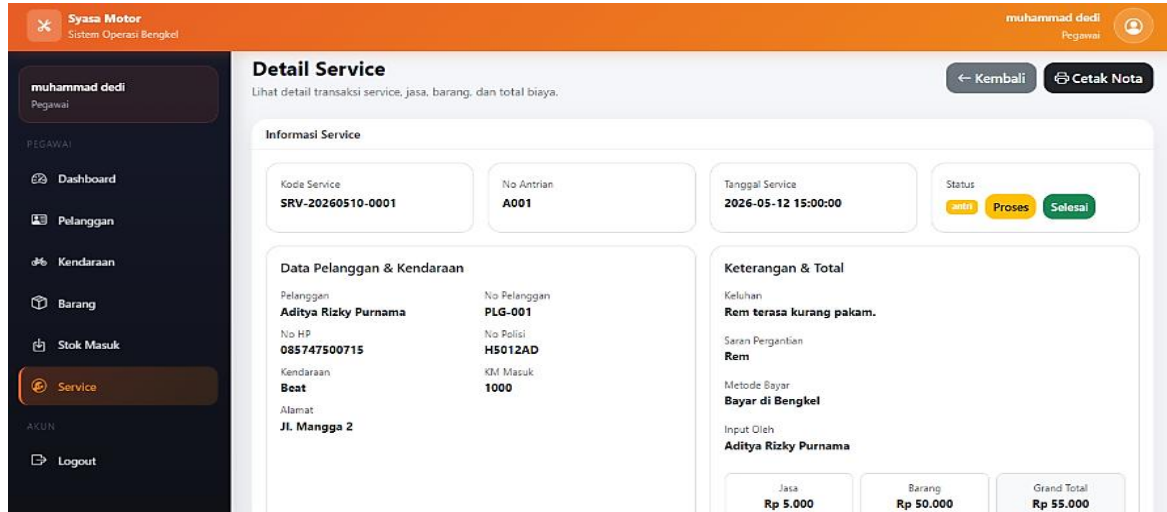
Syasa Motor
Sistem Operasi Bengkel

muhammad dedi
Pegawai

muhammad dedi
Pegawai

PEGAWAI

Dashboard

Pelanggan

Kendaraan

Barang

Stok Masuk

Service

AKUN

Logout

Detail Service
Lihat detail transaksi service, jasa, barang, dan total biaya.

← Kembali

Cetak Nota

Informasi Service

Kode Service
SRV-20260510-0001

No Antrian
A001

Tanggal Service
2026-05-12 15:00:00

Status
antri Proses Selesai

Data Pelanggan & Kendaraan

Pelanggan
Aditya Rizky Purnama

No Pelanggan
PLG-001

No HP
085747500715

No Polisi
H5012AD

Kendaraan
Beat

KM Masuk
1000

Alamat
Jl. Mangga 2

Keterangan & Total

Keluhan
Rem terasa kurang pakam.

Saran Pergantian
Rem

Metode Bayar
Bayar di Bengkel

Input Oleh
Aditya Rizky Purnama

Jasa
Rp 5.000

Barang
Rp 50.000

Grand Total
Rp 55.000